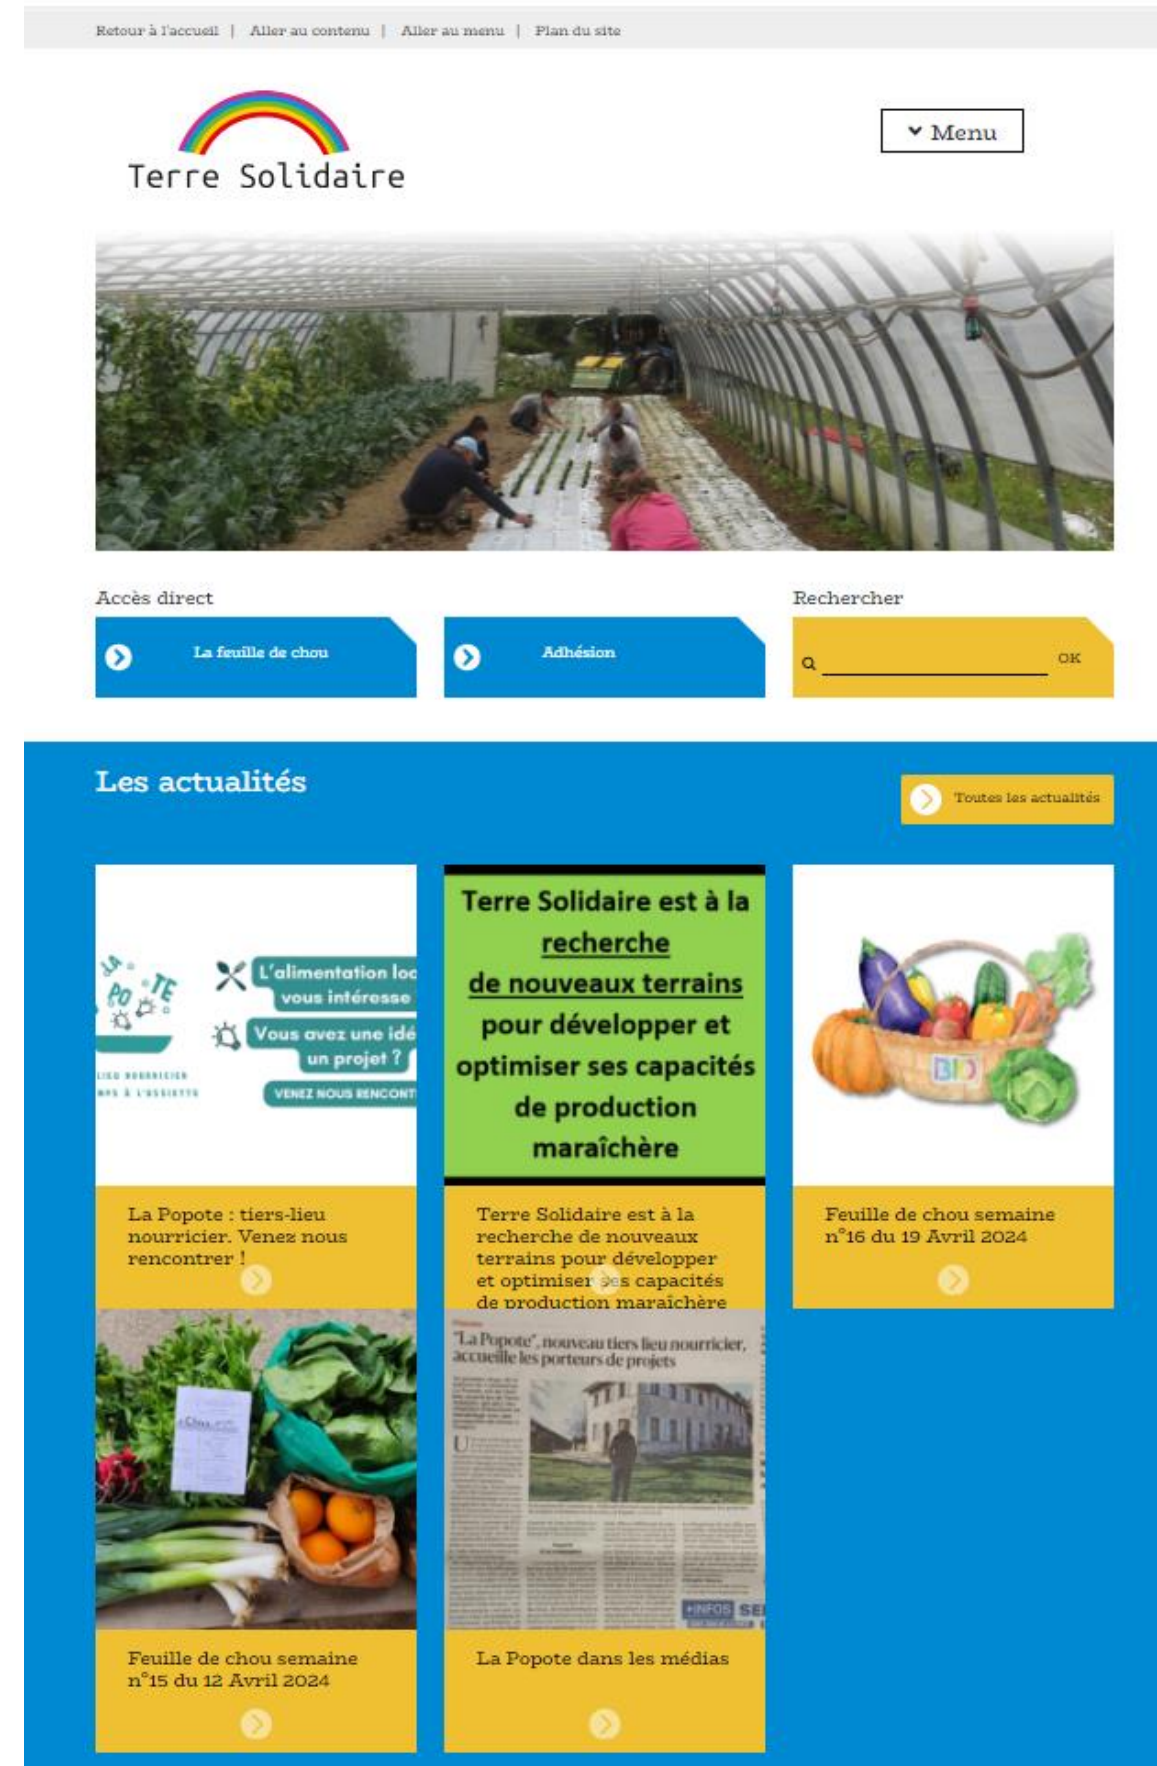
Retour à l'accueil | Aller au contenu | Aller au menu | Plan du site

Terre Solidaire

Menu

Accès direct

La feuille de chou

Adhésion

Rechercher

OK

Les actualités

Toutes les actualités

L'alimentation loc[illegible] vous intéresse

Vous avez une idé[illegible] un projet ?

VENEZ NOUS RENCONT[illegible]

La Popote : tiers-lieu nourricier. Venez nous rencontrer !

Terre Solidaire est à la recherche de nouveaux terrains pour développer et optimiser ses capacités de production maraîchère

Terre Solidaire est à la recherche de nouveaux terrains pour développer et optimiser ses capacités de production maraîchère

BIO

Feuille de chou semaine n°16 du 19 Avril 2024

"La Popote", nouveau tiers lieu nourricier, accueille les porteurs de projets

Feuille de chou semaine n°15 du 12 Avril 2024

La Popote dans les médias